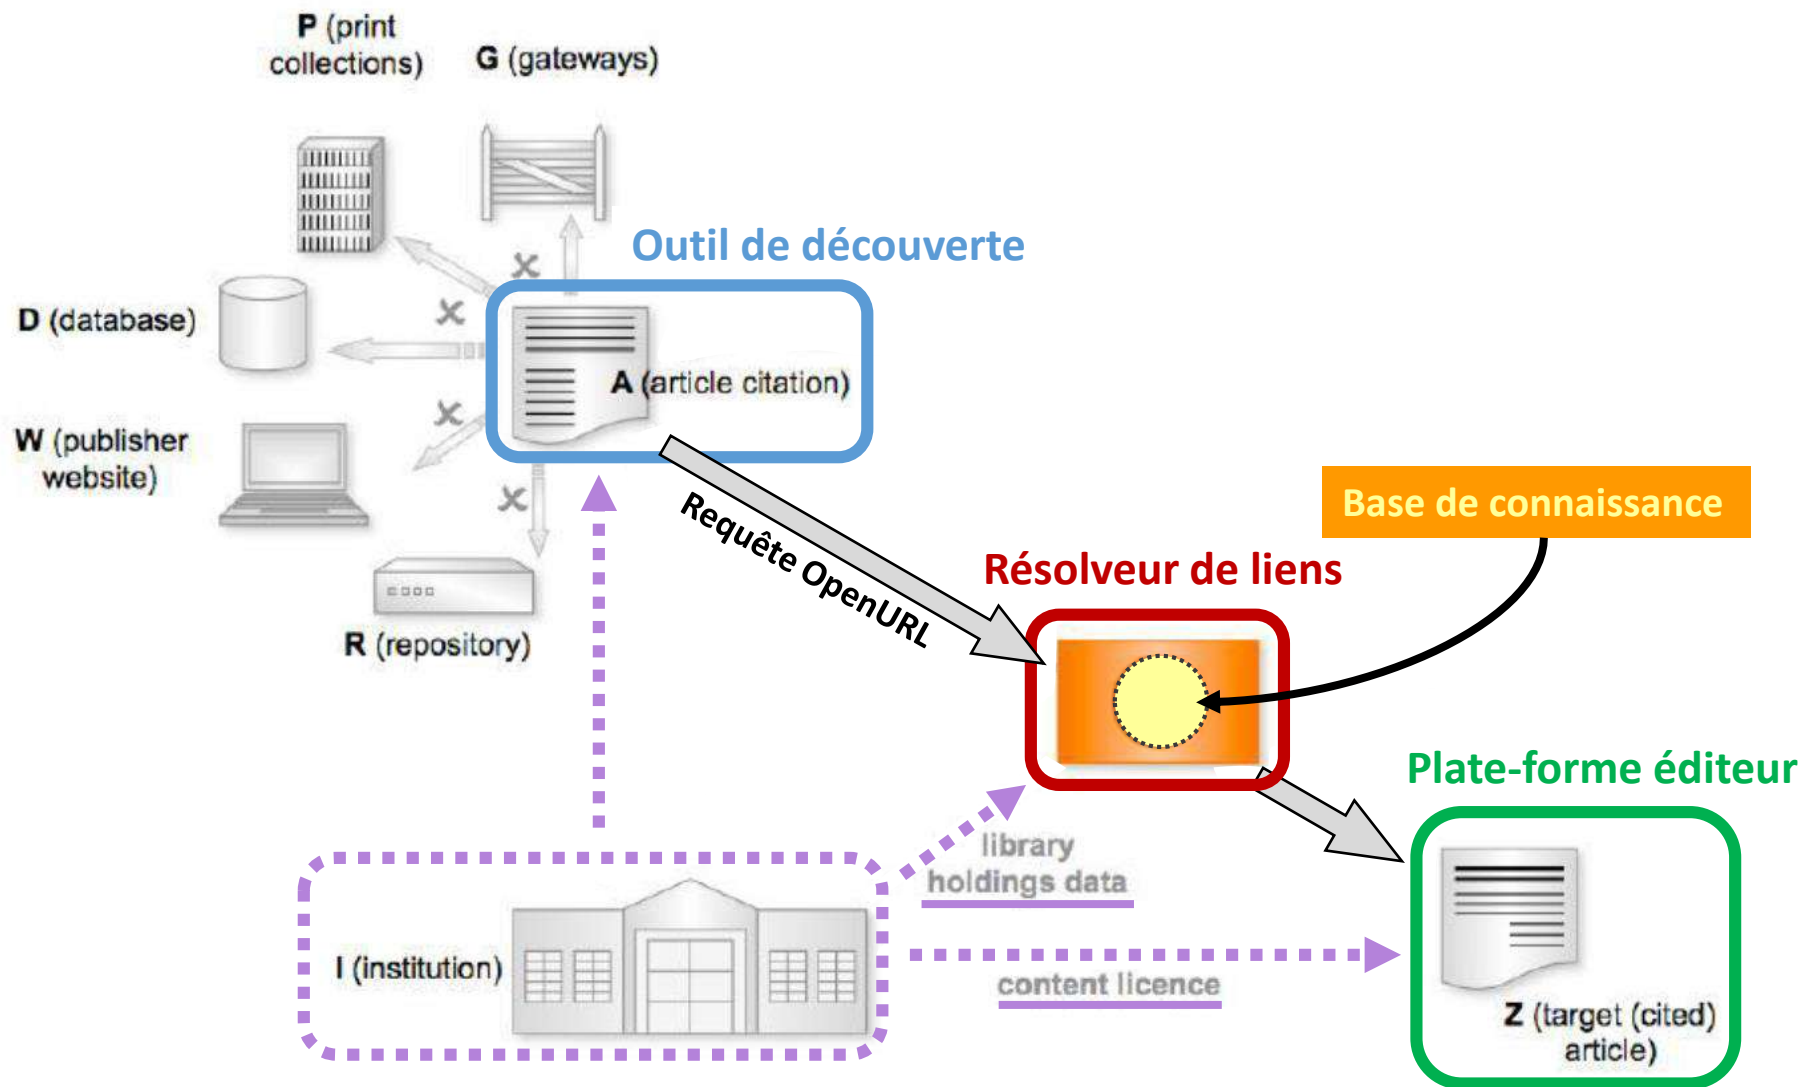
P (print collections)

G (gateways)

Outil de découverte

D (database)

A (article citation)

W (publisher website)

Requête OpenURL

Base de connaissance

R (repository)

Résolveur de liens

Plate-forme éditeur

library holdings data

I (institution)

content licence

Z (target (cited) article)